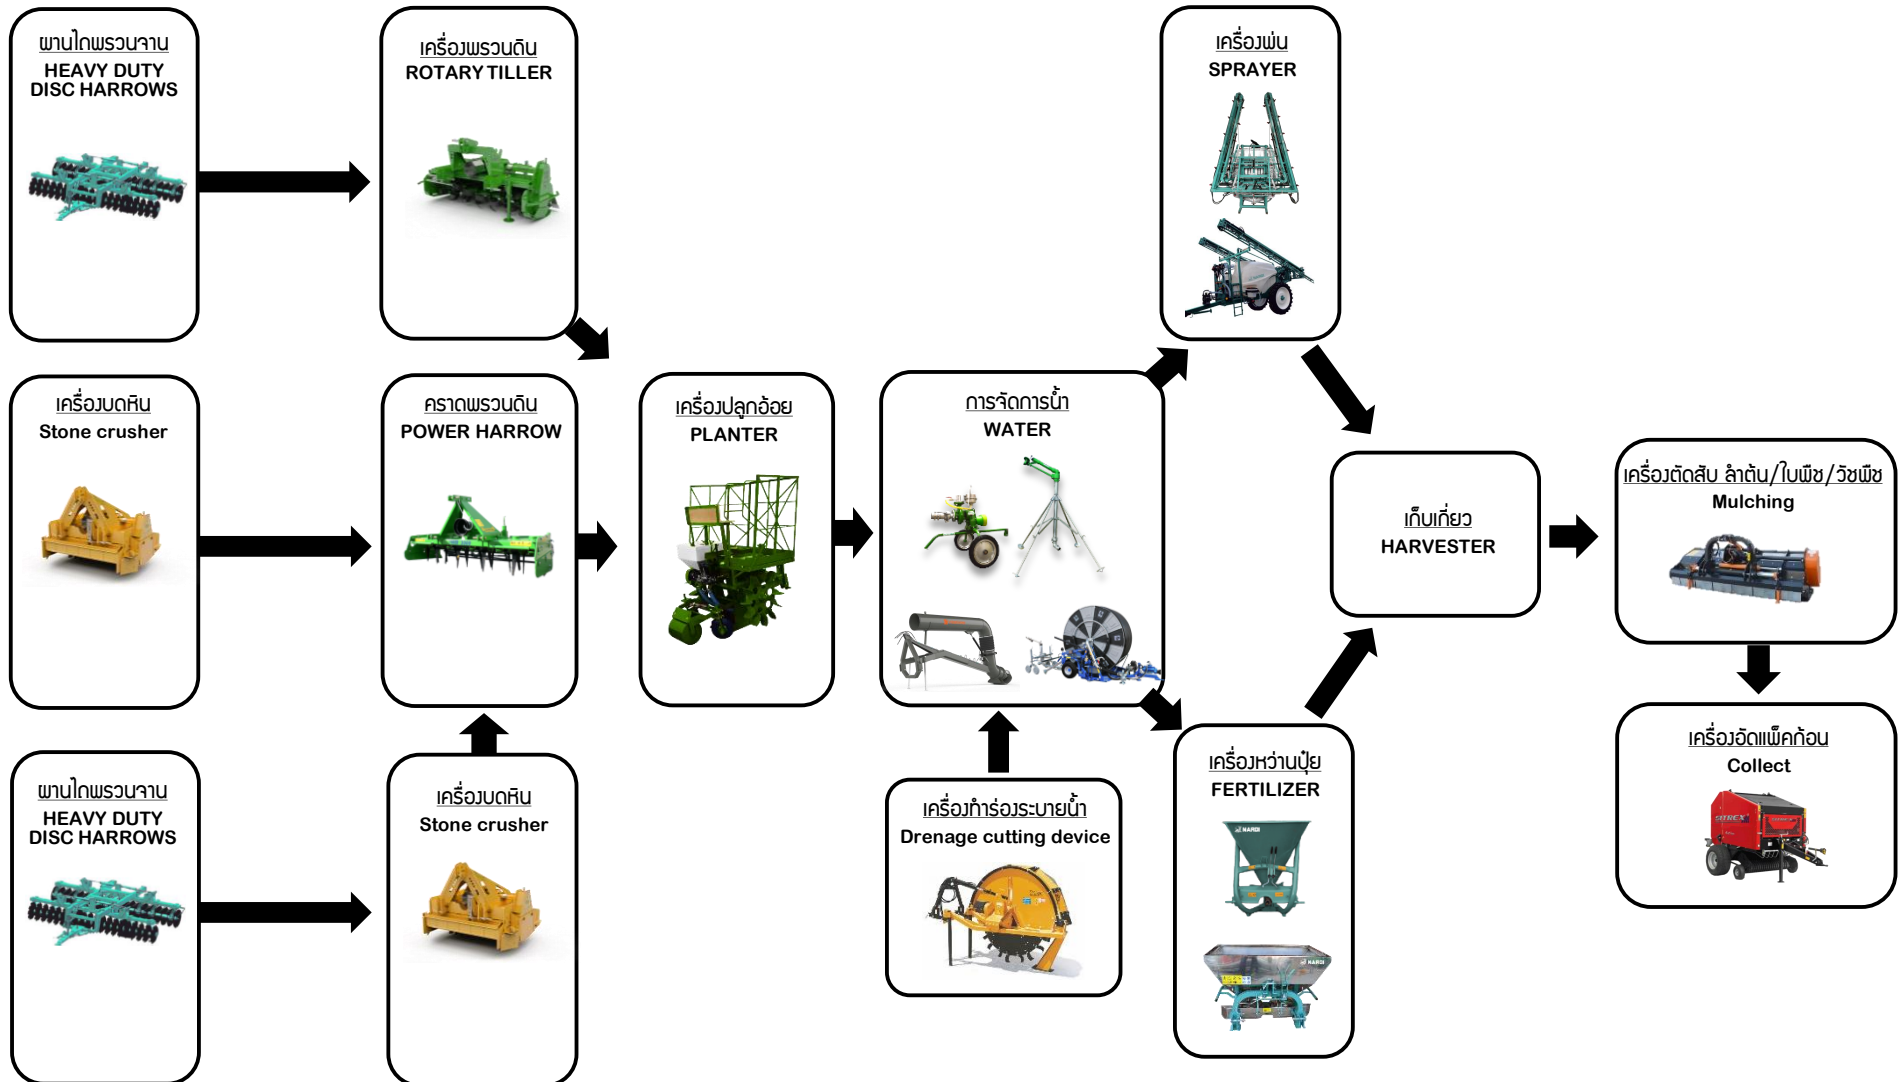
ผานไถพรวนจาน
HEAVY DUTY DISC HARROWS

เครื่องพรวนดิน
ROTARY TILLER

เครื่องพ่น
SPRAYER

เครื่องบดหิน
Stone crusher

คราดพรวนดิน
POWER HARROW

เครื่องปลูกอ้อย
PLANTER

การจัดการน้ำ
WATER

เก็บเกี่ยว
HARVESTER

เครื่องตัดสับ ลำต้น/ใบพืช/วัชพืช
Mulching

ผานไถพรวนจาน
HEAVY DUTY DISC HARROWS

เครื่องบดหิน
Stone crusher

เครื่องทำร่องระบายน้ำ
Drenage cutting device

เครื่องหว่านปุ๋ย
FERTILIZER

เครื่องอัดแพ็คก้อน
Collect